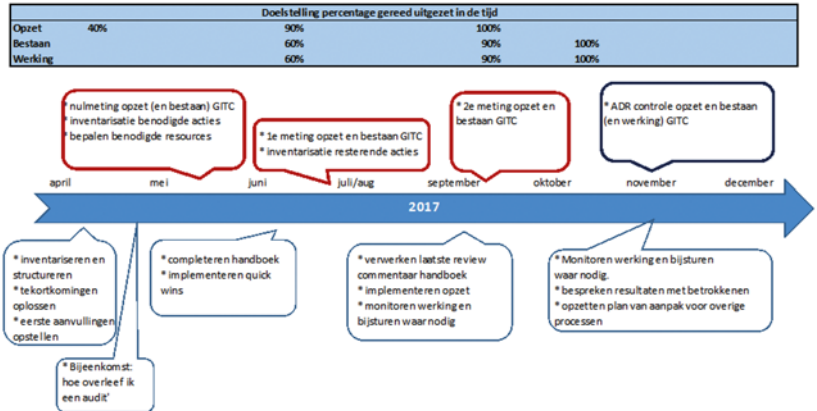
| Doelstelling percentage gereed uitgezet in de tijd | | | | | |
|---|---|---|---|---|---|
| Opzet | 40% | 90% | 100% | | |
| Bestaan | | 60% | 90% | 100% | |
| Werking | | 60% | 90% | 100% | |

* nulmeting opzet (en bestaan) GITC
* inventarisatie benodigde acties
* bepalen benodigde resources

* 1e meting opzet en bestaan GITC
* inventarisatie resterende acties

* 2e meting opzet en bestaan GITC

* ADR controle opzet en bestaan (en werking) GITC

april mei juni juli/aug september oktober november december

2017

* inventariseren en structureren
* tekortkomingen oplossen
* eerste aanvullingen opstellen

* Bijeenkomst: hoe overleef ik een audit'

* completeren handboek
* implementeren quick wins

* verwerken laatste review commentaar handboek
* implementeren opzet
* monitoren werking en bijsturen waar nodig

* Monitoren werking en bijsturen waar nodig.
* bespreken resultaten met betrokkenen
* opzetten plan van aanpak voor overige processen